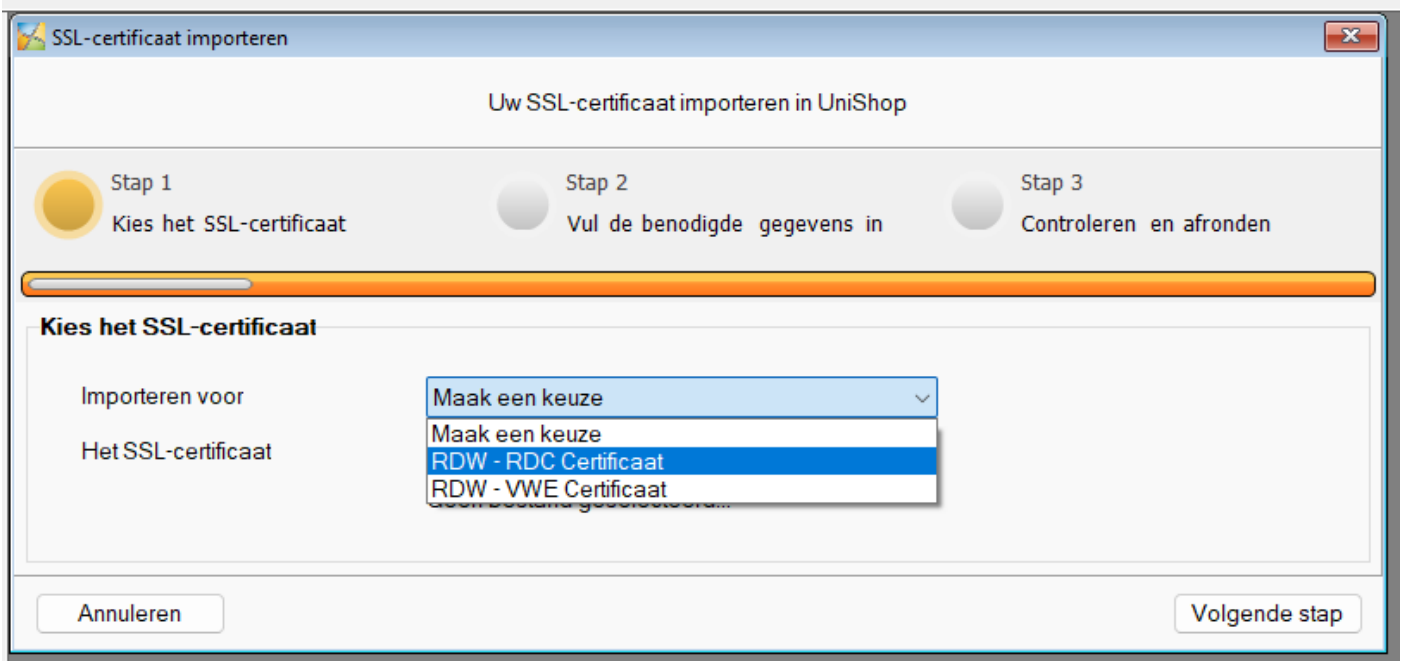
SSL-certificaat importeren

Uw SSL-certificaat importeren in UniShop

Stap 1
Kies het SSL-certificaat

Stap 2
Vul de benodigde gegevens in

Stap 3
Controleren en afronden

Kies het SSL-certificaat

Importeren voor
Maak een keuze
Maak een keuze
RDW - RDC Certificaat
RDW - VWE Certificaat

Het SSL-certificaat
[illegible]

Annuleren

Volgende stap